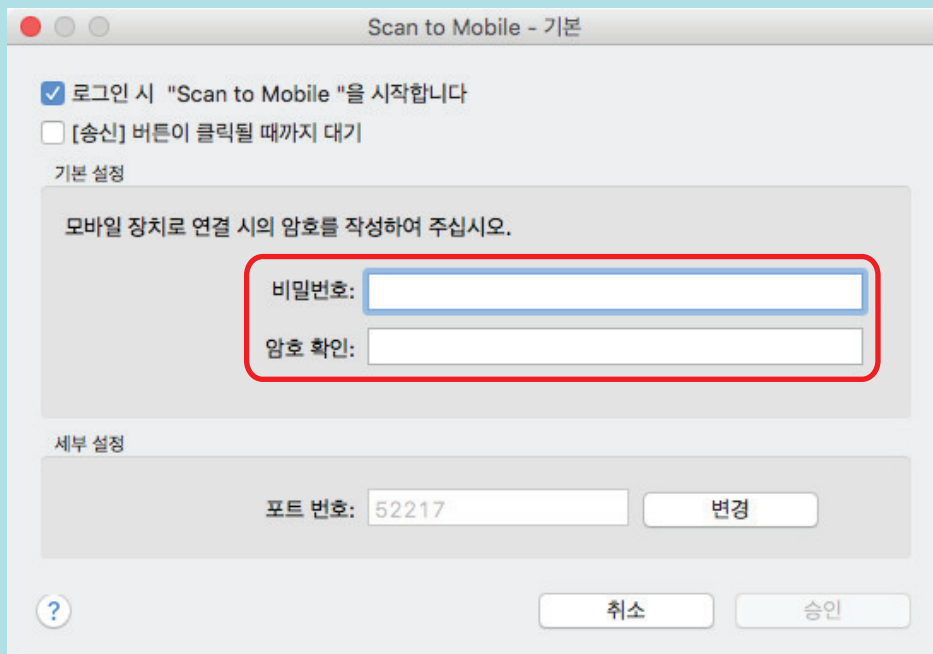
Scan to Mobile - 기본

로그인 시 "Scan to Mobile "을 시작합니다

[송신] 버튼이 클릭될 때까지 대기

기본 설정

모바일 장치로 연결 시의 암호를 작성하여 주십시오.

비밀번호:

암호 확인:

세부 설정

포트 번호: 52217

변경

?

취소

승인